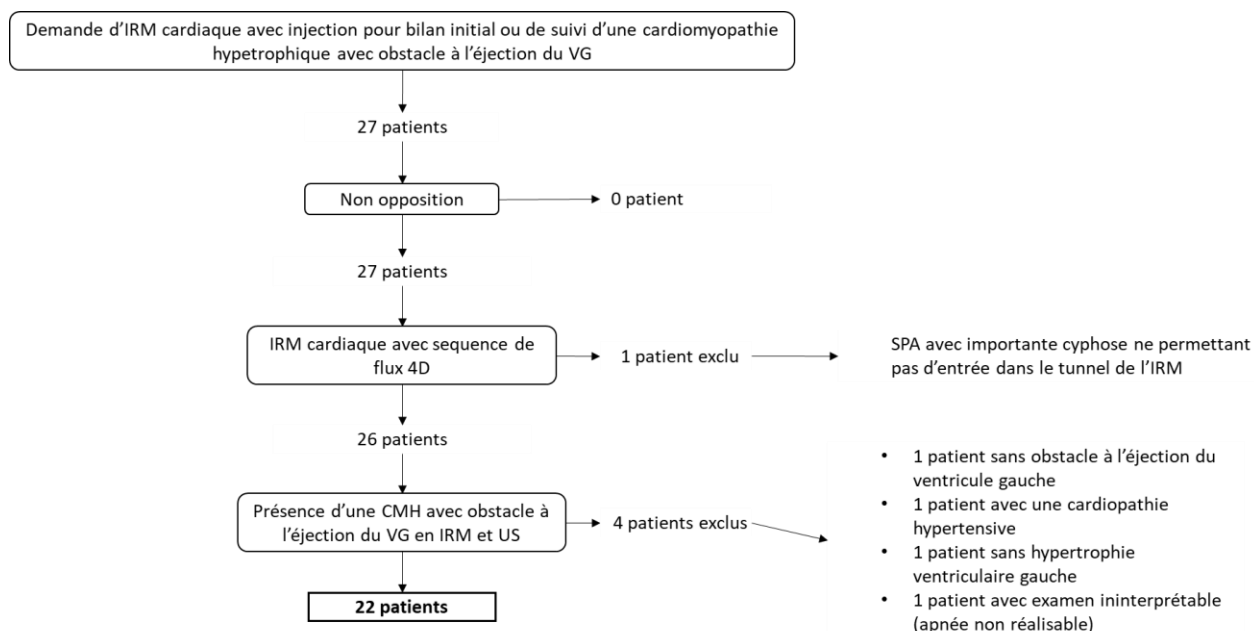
Demande d'IRM cardiaque avec injection pour bilan initial ou de suivi d'une cardiomyopathie hypetrophique avec obstacle à l'éjection du VG

27 patients

Non opposition

0 patient

27 patients

IRM cardiaque avec sequence de flux 4D

1 patient exclu

SPA avec importante cyphose ne permettant pas d'entrée dans le tunnel de l'IRM

26 patients

Présence d'une CMH avec obstacle à l'éjection du VG en IRM et US

4 patients exclus

- 1 patient sans obstacle à l'éjection du ventricule gauche
- 1 patient avec une cardiopathie hypertensive
- 1 patient sans hypertrophie ventriculaire gauche
- 1 patient avec examen ininterprétable (apnée non réalisable)

22 patients